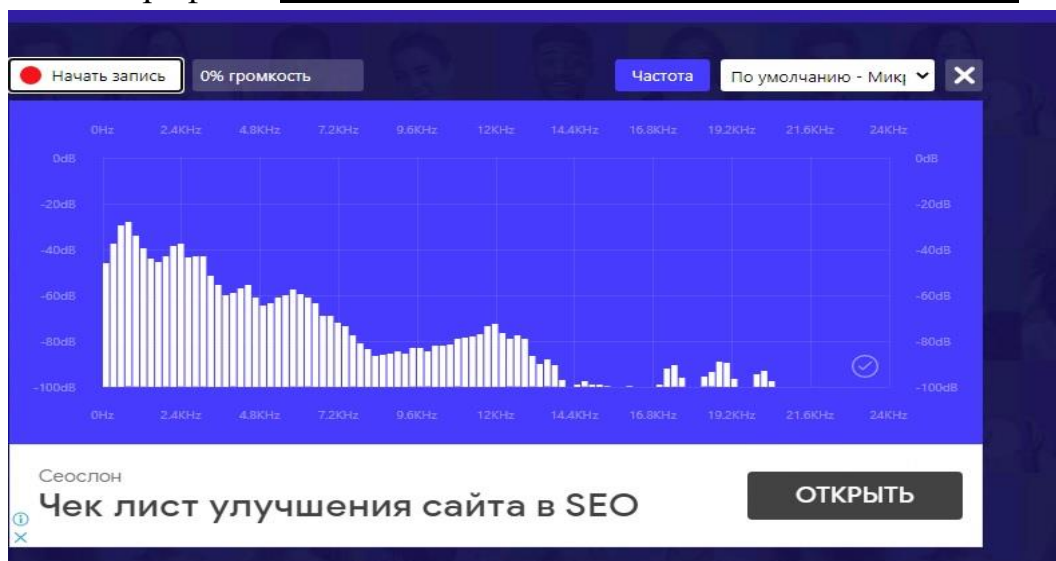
Начать запись

0% громкость

Частота

По умолчанию - Мик

0Hz 2.4KHz 4.8KHz 7.2KHz 9.6KHz 12KHz 14.4KHz 16.8KHz 19.2KHz 21.6KHz 24KHz

0dB
-20dB
-40dB
-60dB
-80dB
-100dB

0dB
-20dB
-40dB
-60dB
-80dB
-100dB

0Hz 2.4KHz 4.8KHz 7.2KHz 9.6KHz 12KHz 14.4KHz 16.8KHz 19.2KHz 21.6KHz 24KHz

Сеослон

Чек лист улучшения сайта в SEO

ОТКРЫТЬ